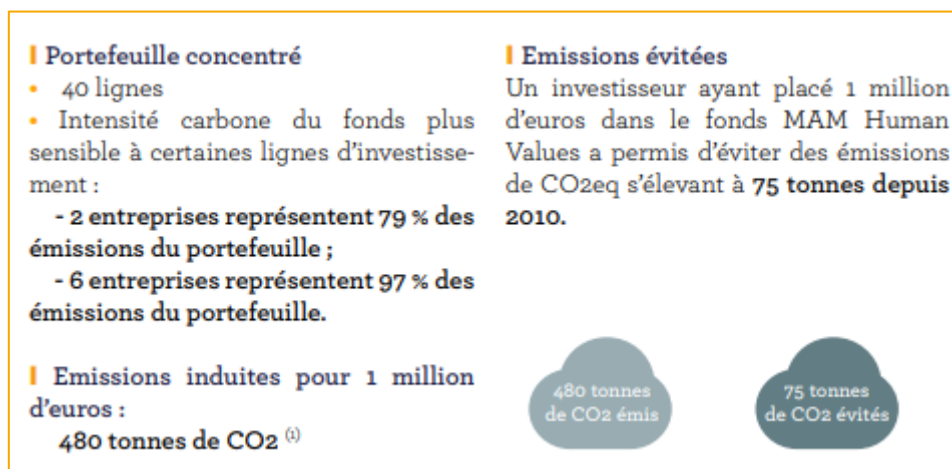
Portefeuille concentré

• 40 lignes

• Intensité carbone du fonds plus sensible à certaines lignes d'investissement :

- 2 entreprises représentent 79 % des émissions du portefeuille ;

- 6 entreprises représentent 97 % des émissions du portefeuille.

Emissions induites pour 1 million d'euros :

480 tonnes de CO2 $^{(1)}$

Emissions évitées

Un investisseur ayant placé 1 million d'euros dans le fonds MAM Human Values a permis d'éviter des émissions de CO2eq s'élevant à 75 tonnes depuis 2010.

480 tonnes de CO2 émis

75 tonnes de CO2 évités